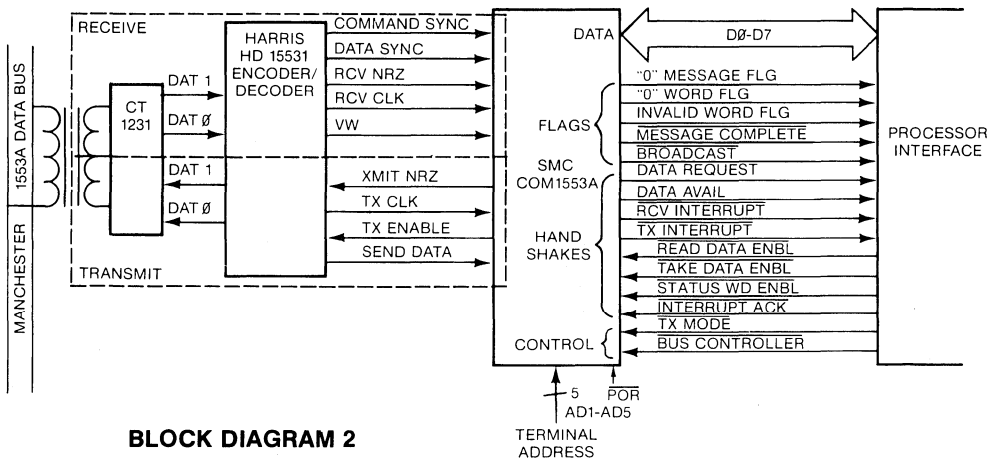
RECEIVE

MANCHESTER 1553A DATA BUS

CT 1231

DAT 1
DAT Ø
DAT 1
DAT Ø

HARRIS HD 15531 ENCODER/ DECODER

COMMAND SYNC
DATA SYNC
RCV NRZ
RCV CLK
VW

XMIT NRZ
TX CLK
TX ENABLE
SEND DATA

TRANSMIT

DATA

FLAGS

SMC COM1553A

HAND SHAKES

CONTROL

DØ-D7

"0" MESSAGE FLG
"0" WORD FLG
INVALID WORD FLG
$\overline{\text{MESSAGE COMPLETE}}$
$\overline{\text{BROADCAST}}$
DATA REQUEST
DATA AVAIL
$\overline{\text{RCV INTERRUPT}}$
$\overline{\text{TX INTERRUPT}}$
$\overline{\text{READ DATA ENBL}}$
$\overline{\text{TAKE DATA ENBL}}$
$\overline{\text{STATUS WD ENBL}}$
$\overline{\text{INTERRUPT ACK}}$
$\overline{\text{TX MODE}}$
BUS CONTROLLER

PROCESSOR INTERFACE

5
AD1-AD5
$\overline{\text{POR}}$

TERMINAL ADDRESS

BLOCK DIAGRAM 2